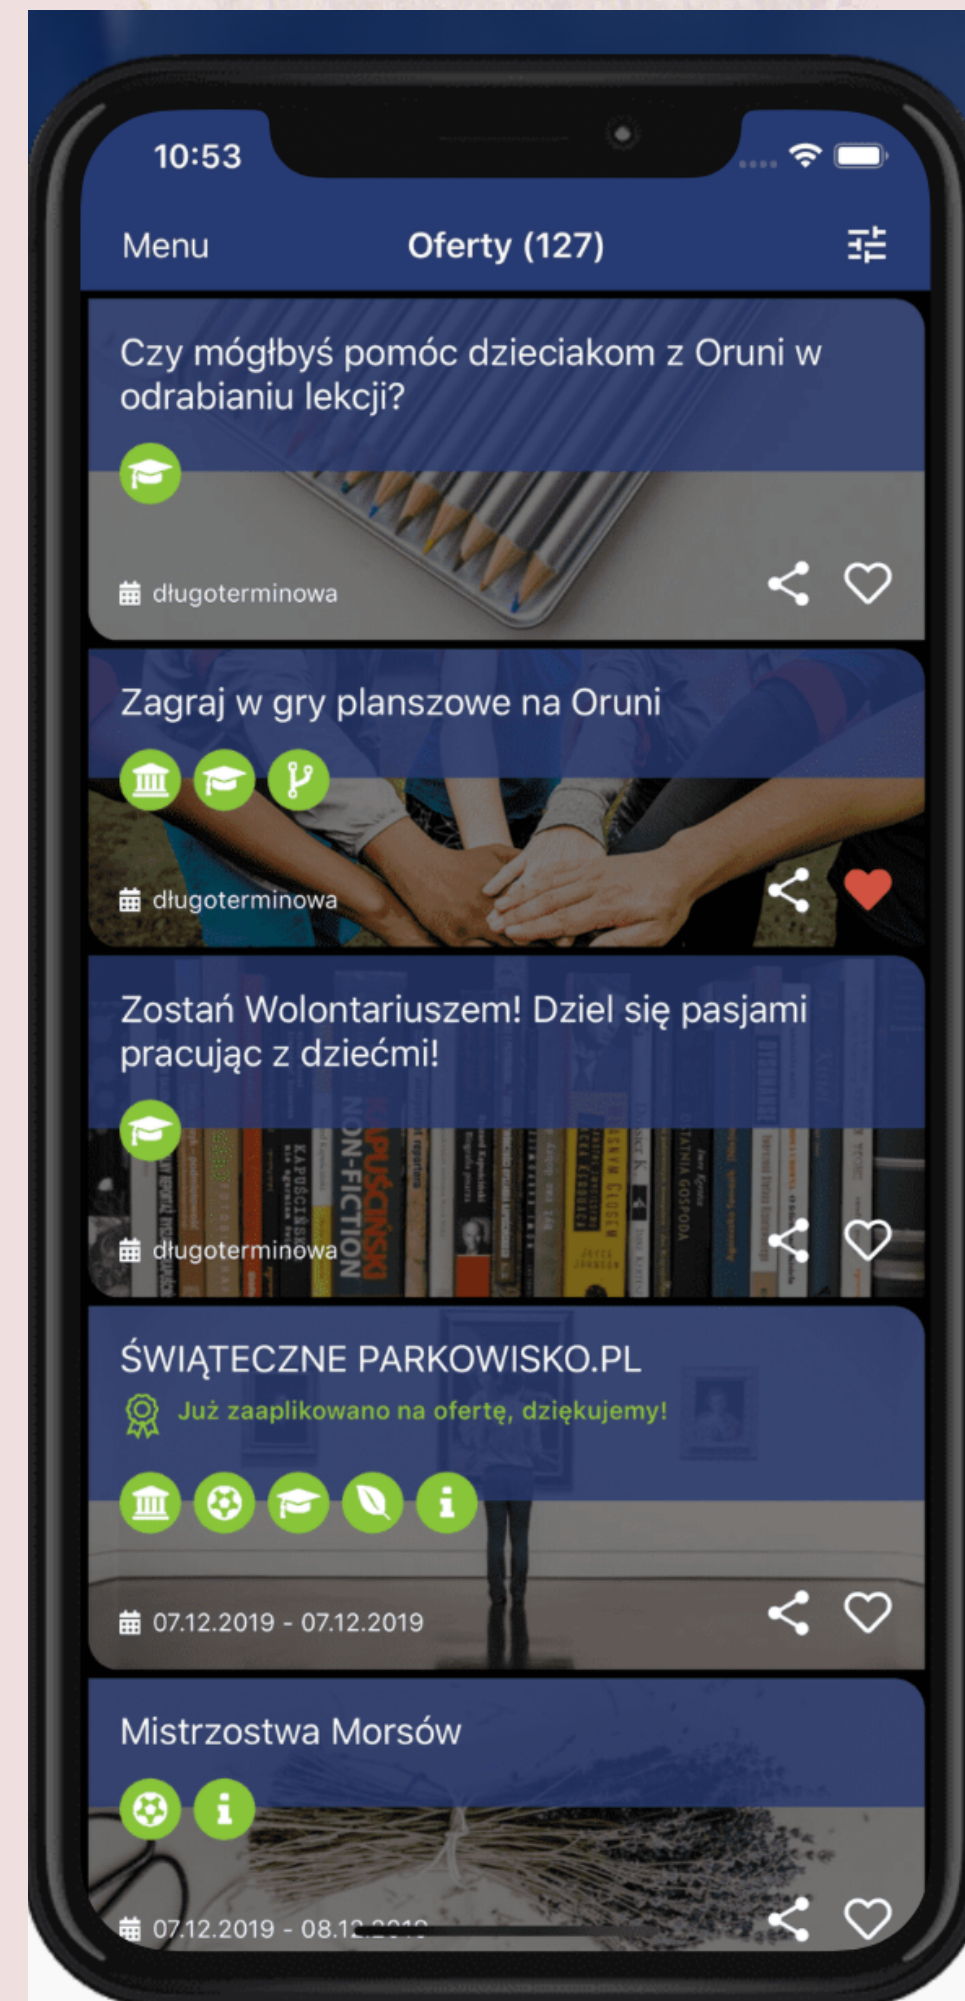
10:53

Menu Oferty (127)

Czy mógłbyś pomóc dzieciakom z Oruni w odrabianiu lekcji?

długoterminowa

Zagraj w gry planszowe na Oruni

długoterminowa

Zostań Wolontariuszem! Dziel się pasjami pracując z dziećmi!

długoterminowa

ŚWIĄTECZNE PARKOWISKO.PL

Już zaaplikowano na ofertę, dziękujemy!

07.12.2019 - 07.12.2019

Mistrzostwa Morsów

07.12.2019 - 08.1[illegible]